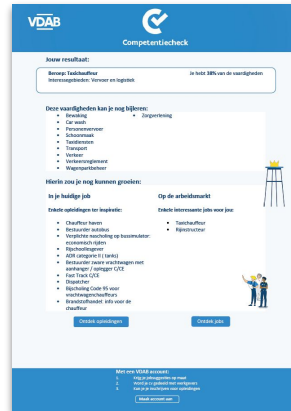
VDAB

Competentiecheck

Jouw resultaat:

Beroep: Taxichauffeur
Interessegebieden: Vervoer en logistiek

Je hebt 38% van de vaardigheden

Deze vaardigheden kan je nog bijleren:

- Bewaking
- Car wash
- Personenvervoer
- Schoonmaak
- Taxidiensten
- Transport
- Verkeer
- Verkeersreglement
- Wagenparkbeheer
- Zorgverlening

Hierin zou je nog kunnen groeien:

In je huidige job

Enkele opleidingen ter inspiratie:

- Chauffeur haven
- Bestuurder autobus
- Verplichte nascholing op busvervoer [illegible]
- Rijschoolleraar
- ADR (categorie II ( tanks)
- Bestuurder zware vrachtwagen met aanhanger / oplegger C/CE
- Fast Track C/CE
- Dispatcher
- Bijscholing Code 95 voor vrachtwagenchauffeurs
- Brandstofhandel: info voor de chauffeur

Ontdek opleidingen

Op de arbeidsmarkt

Enkele interessante jobs voor jou:

- Taxichauffeur
- Rijinstructeur

Ontdek jobs

Met een VDAB account:
1. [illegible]
2. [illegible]
3. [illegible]

Maak account aan